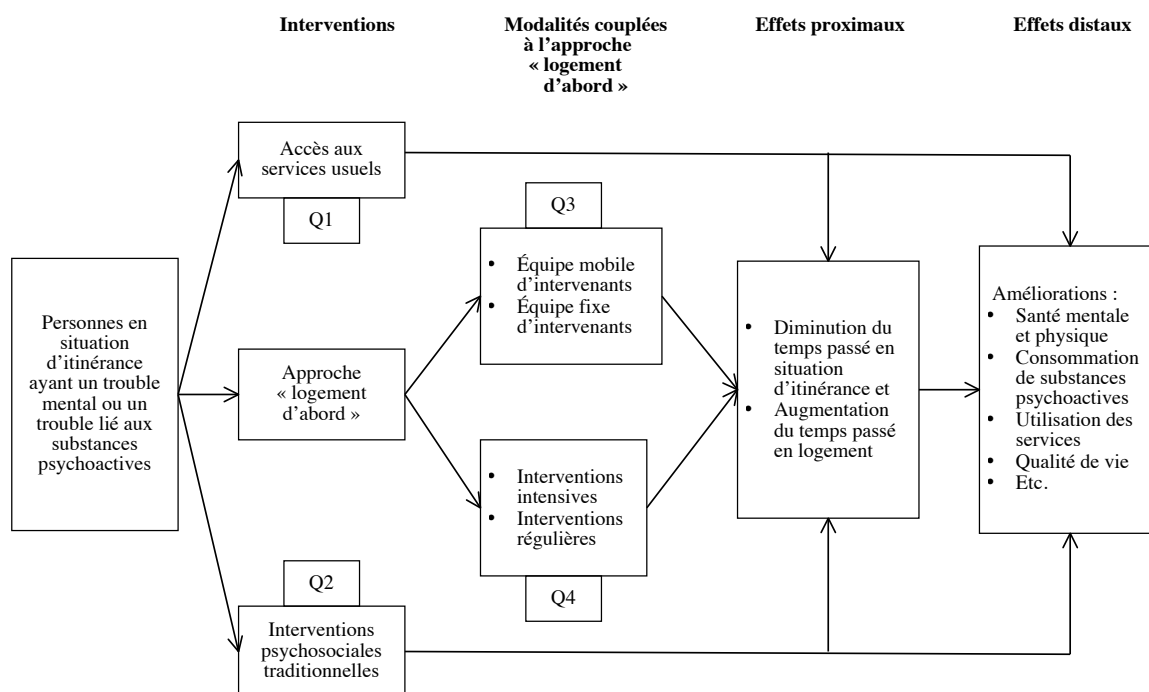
Interventions

Modalités couplées à l'approche « logement d'abord »

Effets proximaux

Effets distaux

Accès aux services usuels

Q1

Q3

• Équipe mobile d'intervenants
• Équipe fixe d'intervenants

Personnes en situation d'itinérance ayant un trouble mental ou un trouble lié aux substances psychoactives

Approche « logement d'abord »

• Diminution du temps passé en situation d'itinérance et
• Augmentation du temps passé en logement

Améliorations :
• Santé mentale et physique
• Consommation de substances psychoactives
• Utilisation des services
• Qualité de vie
• Etc.

• Interventions intensives
• Interventions régulières

Q2

Q4

Interventions psychosociales traditionnelles